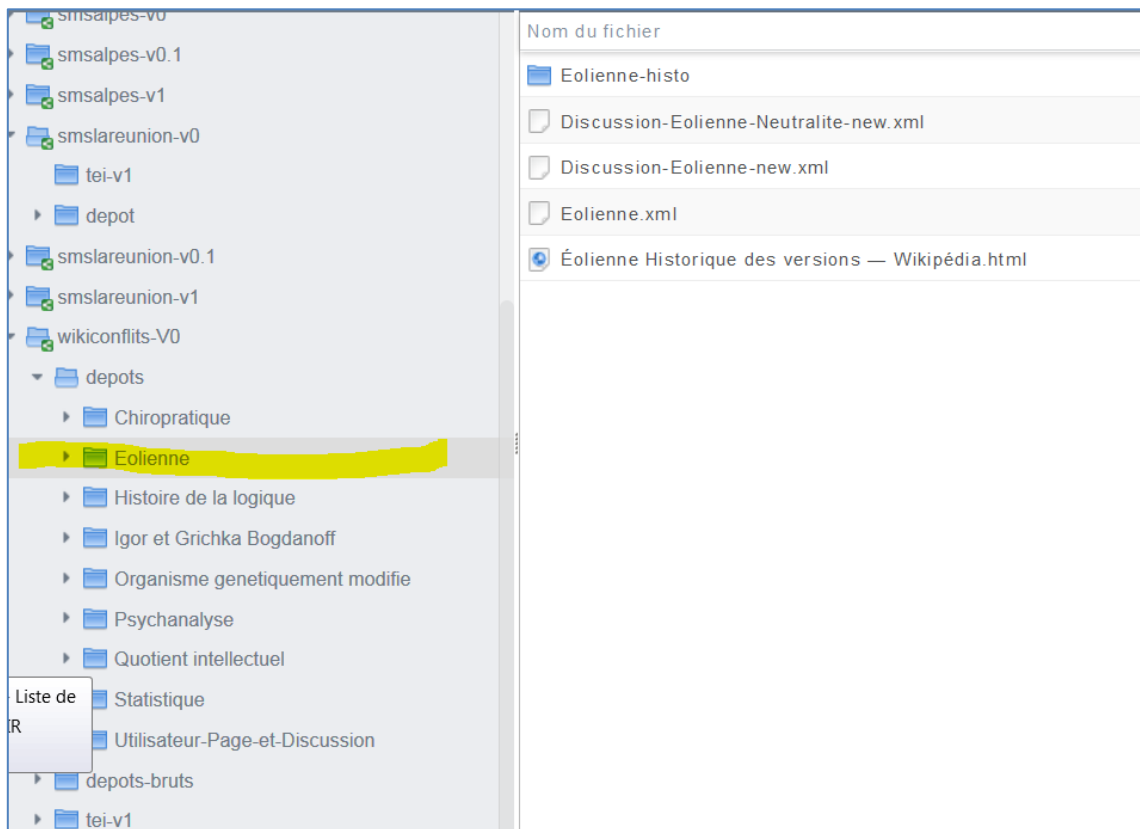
smsalpes-v0
smsalpes-v0.1
smsalpes-v1
smslareunion-v0
tei-v1
depot
smslareunion-v0.1
smslareunion-v1
wikiconflits-V0
depots
Chiropratique
Eolienne
Histoire de la logique
Igor et Grichka Bogdanoff
Organisme genetiquement modifie
Psychanalyse
Quotient intellectuel
Statistique
Utilisateur-Page-et-Discussion
depots-bruts
tei-v1

Liste de
R

Nom du fichier
Eolienne-histo
Discussion-Eolienne-Neutralite-new.xml
Discussion-Eolienne-new.xml
Eolienne.xml
Éolienne Historique des versions — Wikipédia.html